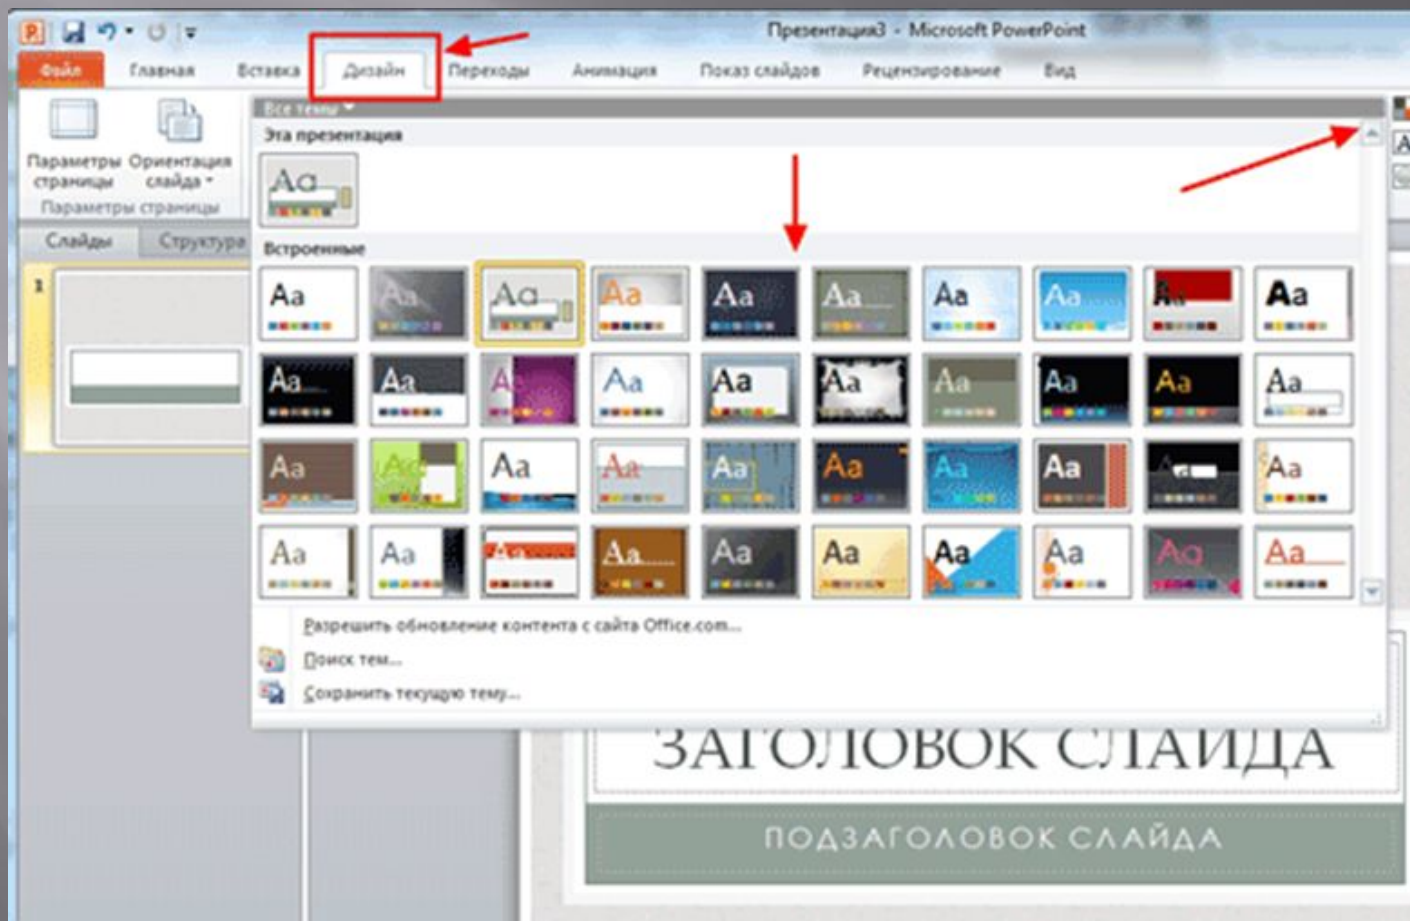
Презентация3 - Microsoft PowerPoint

Файл Главная Вставка Дизайн Переходы Анимация Показ слайдов Рецензирование Вид

Параметры страницы Ориентация слайда
Параметры страницы

Слайды Структура

1

Все темы

Эта презентация

Aa

Встроенные

Aa Aa Aa Aa Aa Aa Aa Aa Aa Aa
Aa Aa Aa Aa Aa Aa Aa Aa Aa Aa
Aa Aa Aa Aa Aa Aa Aa Aa Aa Aa
Aa Aa Aa Aa Aa Aa Aa Aa Aa Aa

Разрешить обновление контента с сайта Office.com...
Поиск тем...
Сохранить текущую тему...

ЗАГОЛОВОК СЛАЙДА

ПОДЗАГОЛОВОК СЛАЙДА